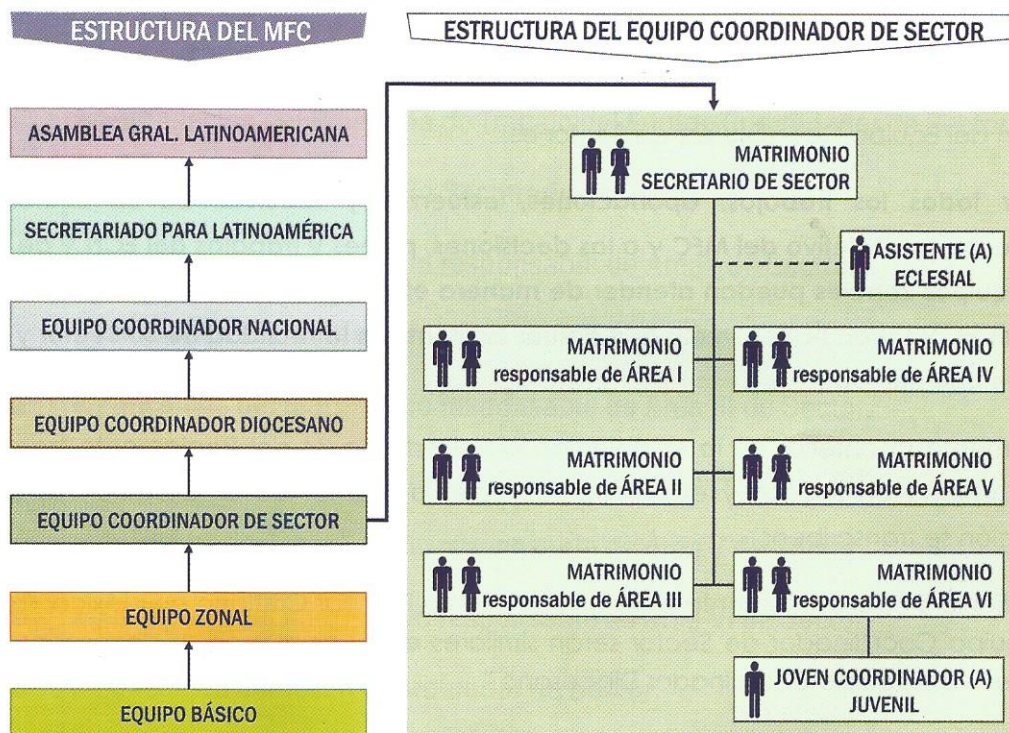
ESTRUCTURA DEL MFC

ASAMBLEA GRAL. LATINOAMERICANA

SECRETARIADO PARA LATINOAMÉRICA

EQUIPO COORDINADOR NACIONAL

EQUIPO COORDINADOR DIOCESANO

EQUIPO COORDINADOR DE SECTOR

EQUIPO ZONAL

EQUIPO BÁSICO

ESTRUCTURA DEL EQUIPO COORDINADOR DE SECTOR

MATRIMONIO SECRETARIO DE SECTOR

ASISTENTE (A) ECLESIAL

MATRIMONIO responsable de ÁREA I

MATRIMONIO responsable de ÁREA IV

MATRIMONIO responsable de ÁREA II

MATRIMONIO responsable de ÁREA V

MATRIMONIO responsable de ÁREA III

MATRIMONIO responsable de ÁREA VI

JOVEN COORDINADOR (A) JUVENIL